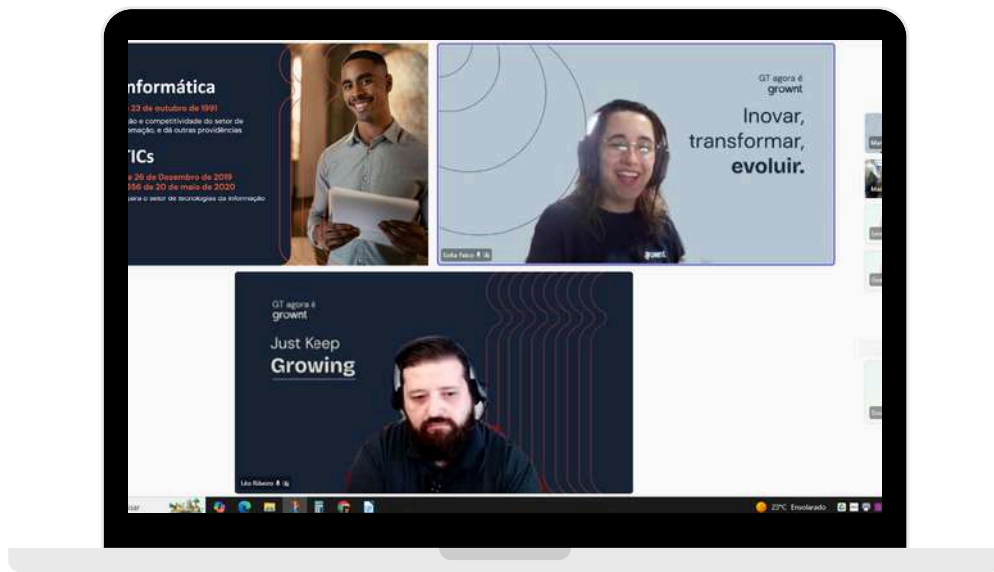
nformática
23 de outubro de 1991
ação e competitividade do setor de
mação, e dá outras providências

TICs
26 de Dezembro de 2019
356 de 20 de maio de 2020
para o setor de tecnologias da informação

GT agora é
grownt
Inovar,
transformar,
evoluir.

Sofia Falco

GT agora é
grownt
Just Keep
Growing

Léo Ribeiro

23°C Ensolarado